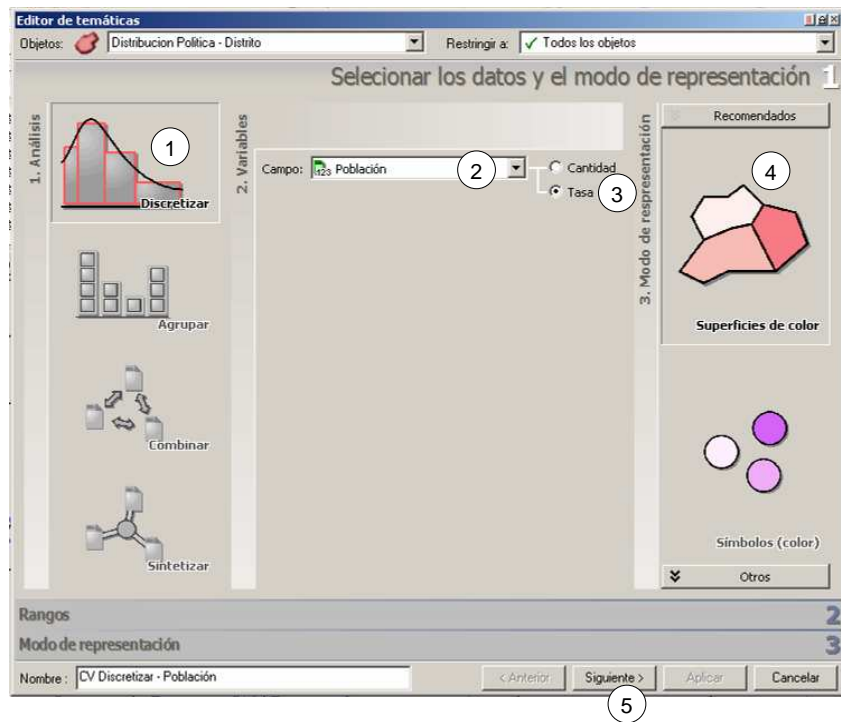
Editor de temáticas

Objetos: Distribucion Politica - Distrito

Restringir a: ✓ Todos los objetos

Selecionar los datos y el modo de representación 1

1. Análisis

1

Discretizar

Agrupar

Combinar

Sintetizar

2. Variables

Campo: Población

2

Cantidad

Tasa

3

3. Modo de representación

Recomendados

4

Superficies de color

Símbolos (color)

Otros

Rangos 2

Modo de representación 3

Nombre : CV Discretizar - Población

< Anterior

Siguiente >

Aplicar

Cancelar

5